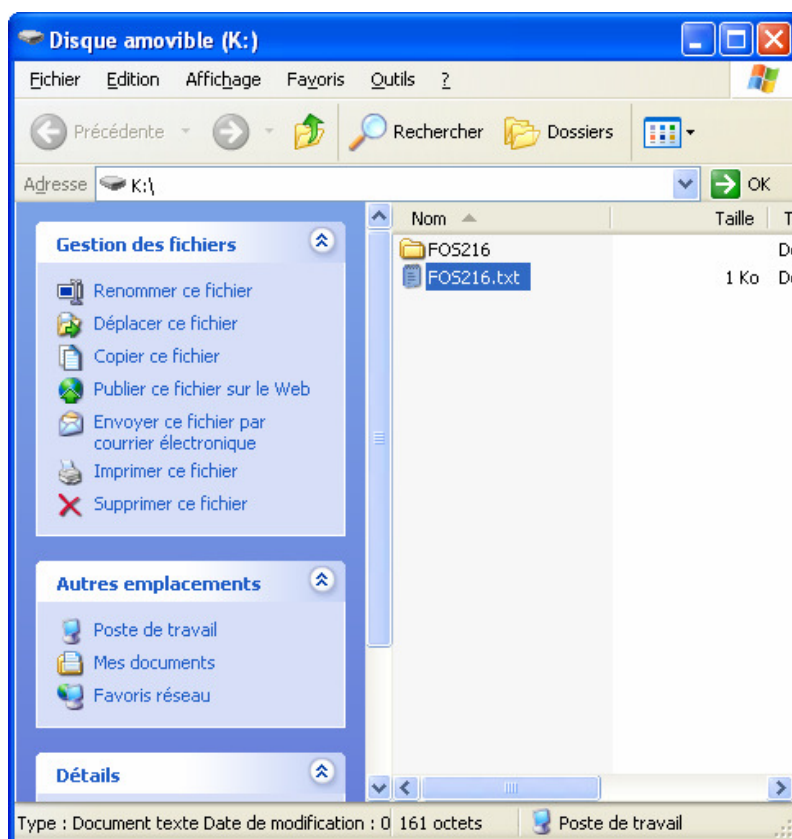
Disque amovible (K:)

Fichier Edition Affichage Favoris Outils ?

Précédente

Rechercher Dossiers

Adresse K:\

OK

Gestion des fichiers

Renommer ce fichier
Déplacer ce fichier
Copier ce fichier
Publier ce fichier sur le Web
Envoyer ce fichier par courrier électronique
Imprimer ce fichier
Supprimer ce fichier

Autres emplacements

Poste de travail
Mes documents
Favoris réseau

Détails

| Nom | Taille | T |
|---|---|---|
| FOS216 | | Do |
| FOS216.txt | 1 Ko | Do |

Type : Document texte Date de modification : 0 161 octets Poste de travail